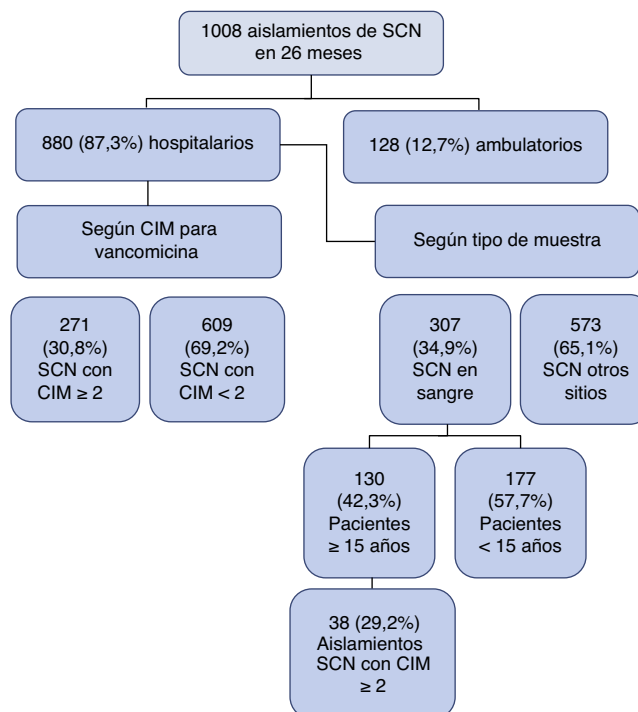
1008 aislamientos de SCN en 26 meses

880 (87,3%) hospitalarios

128 (12,7%) ambulatorios

Según CIM para vancomicina

Según tipo de muestra

271 (30,8%) SCN con CIM $\geq$ 2

609 (69,2%) SCN con CIM < 2

307 (34,9%) SCN en sangre

573 (65,1%) SCN otros sitios

130 (42,3%) Pacientes $\geq$ 15 años

177 (57,7%) Pacientes < 15 años

38 (29,2%) Aislamientos SCN con CIM $\geq$ 2